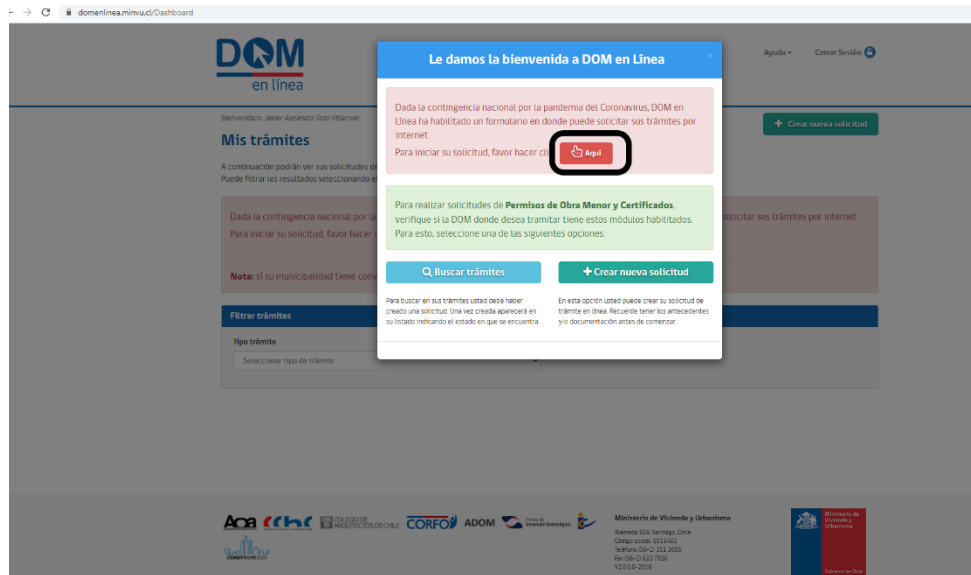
domenlinea.minvu.cl/Dashboard

DOM en línea

Ayuda ▾ Cerrar Sesión

Bienvenido/a: Javier Alejandro Soto Villarroel

Mis trámites

A continuación podrán ver sus solicitudes de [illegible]
Puede filtrar los resultados seleccionando e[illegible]

+ Crear nueva solicitud

Dada la contingencia nacional por la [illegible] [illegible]oticitar sus trámites por internet.
Para iniciar su solicitud, favor hacer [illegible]

Nota: si su municipalidad tiene conv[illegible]

Filtrar trámites

Tipo trámite

Seleccionar tipo de trámite

Le damos la bienvenida a DOM en Línea

×

Dada la contingencia nacional por la pandemia del Coronavirus, DOM en Línea ha habilitado un formulario en donde puede solicitar sus trámites por internet.

Para iniciar su solicitud, favor hacer cli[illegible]

Aquí

Para realizar solicitudes de Permisos de Obra Menor y Certificados, verifique si la DOM donde desea tramitar tiene estos módulos habilitados. Para esto, seleccione una de las siguientes opciones.

Buscar trámites

+ Crear nueva solicitud

Para buscar en sus trámites usted debe haber creado una solicitud. Una vez creada aparecerá en su listado indicando el estado en que se encuentra.

En esta opción usted puede crear su solicitud de trámite en línea. Recuerde tener los antecedentes y/o documentación antes de comenzar.

Aoa CChC COLEGIO DE ARQUITECTOS DE CHILE CORFO ADOM

Ministerio de Vivienda y Urbanismo

Alameda 924, Santiago, Chile
Código postal: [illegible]
Teléfono (56-2) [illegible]
Fax (56-2) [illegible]
V2.0.0-2016

Ministerio de Vivienda y Urbanismo

Gobierno de Chile